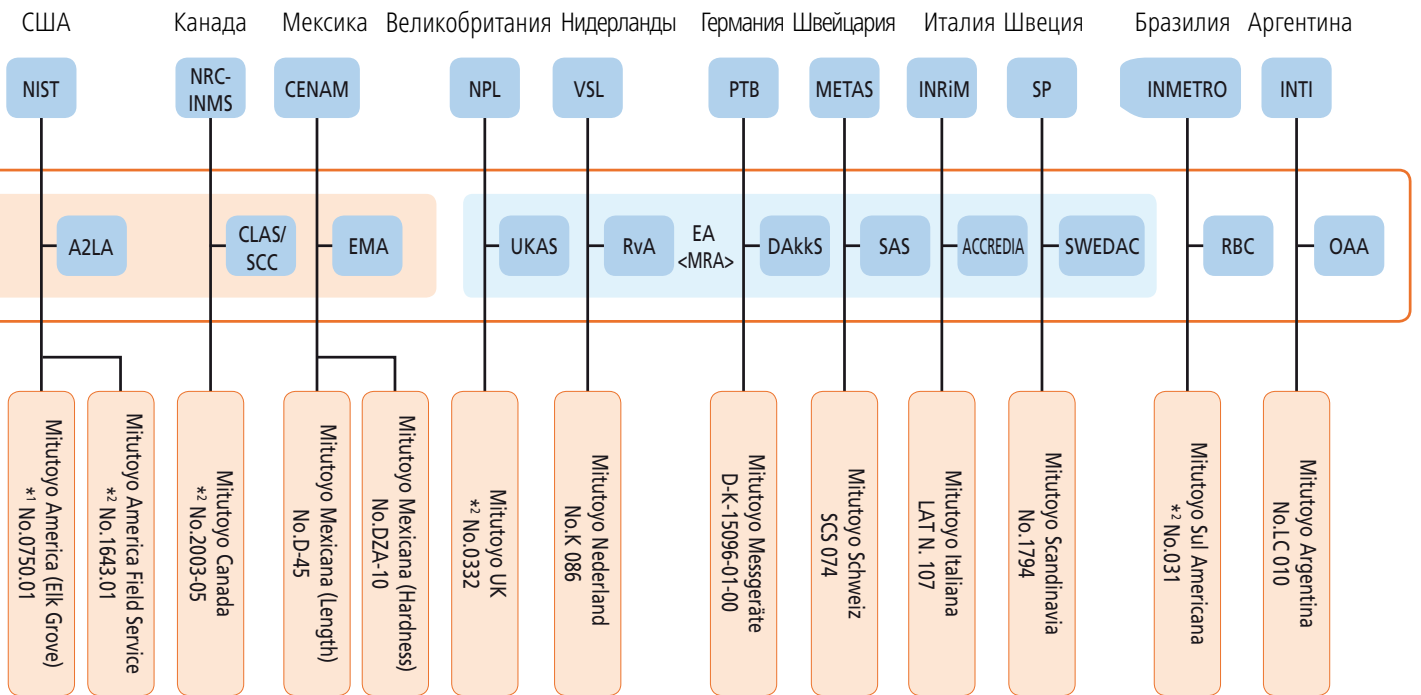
США Канада Мексика Великобритания Нидерланды Германия Швейцария Италия Швеция Бразилия Аргентина

NIST NRC-INMS CENAM NPL VSL PTB METAS INRiM SP INMETRO INTI

A2LA CLAS/SCC EMA UKAS RvA EA <MRA> DAkkS SAS ACCREDIA SWEDAC RBC OAA

Mitutoyo America (Elk Grove) *1 No.0750.01

Mitutoyo America Field Service *2 No.1643.01

Mitutoyo Canada *2 No.2003-05

Mitutoyo Mexicana (Length) No.D-45

Mitutoyo Mexicana (Hardness) No.DZA-10

Mitutoyo UK *2 No.0332

Mitutoyo Nederland No.K 086

Mitutoyo Messgeräte D-K-15096-01-00

Mitutoyo Schweiz SCS 074

Mitutoyo Italiana LAT N. 107

Mitutoyo Scandinavia No.1794

Mitutoyo Sul Americana *2 No.031

Mitutoyo Argentina No.LC 010